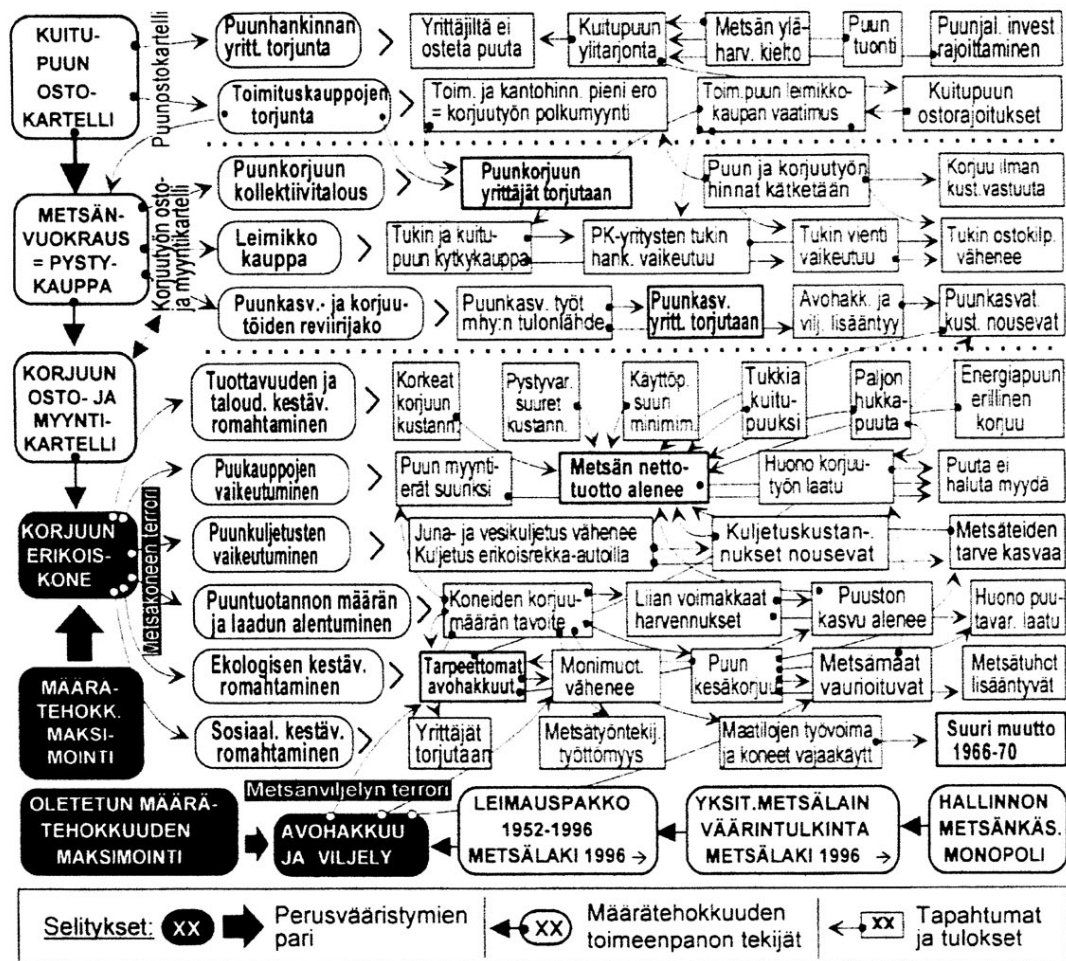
KUITUPUUN OSTOKARTELLI

Puunostokartelli

Puunhankinnan yritt. torjunta

Yrittäjiltä ei osteta puuta

Kuitupuun ylitarjonta

Metsän yläharv. kielto

Puun tuonti

Puunjal. invest rajoittaminen

Toimituskauppojen torjunta

Toim. ja kantohinn. pieni ero = korjuutyön polkumyynti

Toim.puun leimikkokaupan vaatimus

Kuitupuun ostorajoitukset

METSÄNVUOKRAUS = PYSTYKAUPPA

Korjuutyön osto- ja myyntikartelli

Puunkorjuun kollektiivitalous

Puunkorjuun yrittäjät torjutaan

Puun ja korjuutyön hinnat kätketään

Korjuu ilman kust.vastuuta

Leimikko kauppa

Tukin ja kuitupuun kytkykauppa

PK-yritysten tukin hank. vaikeutuu

Tukin vienti vaikeutuu

Tukin ostokilp. vähenee

Puunkasv.- ja korjuutöiden reviirijako

Puunkasv. työt mhy:n tulonlähde

Puunkasv. yritt. torjutaan

Avohakk. ja vilj. lisääntyy

Puunkasvat. kust. nousevat

KORJUUN OSTO- JA MYYNTIKARTELLI

Tuottavuuden ja taloud. kestäv. romahtaminen

Korkeat korjuun kustann.

Pystyvar. suuret kustann.

Käyttöp. suun minimim.

Tukkia kuitupuuksi

Paljon hukkapuuta

Energiapuun erillinen korjuu

Puukauppojen vaikeutuminen

Puun myyntierät suuriksi

Metsän nettotuotto alenee

Huono korjuutyön laatu

Puuta ei haluta myydä

KORJUUN ERIKOISKONE

Metsäkoneen terrori

Puunkuljetusten vaikeutuminen

Juna- ja vesikuljetus vähenee Kuljetus erikoisrekka-autoilla

Kuljetuskustannukset nousevat

Metsäteiden tarve kasvaa

Puuntuotannon määrän ja laadun alentuminen

Koneiden korjuumäärän tavoite

Liian voimakkaat harvennukset

Puuston kasvu alenee

Huono puutavar. laatu

Ekologisen kestäv. romahtaminen

Tarpeettomat avohakkuut

Monimuot. vähenee

Puun kesäkorjuu

Metsämaat vaurioituvat

Metsätuhot lisääntyvät

MÄÄRÄTEHOKK. MAKSIMOINTI

Sosiaal. kestäv. romahtaminen

Yrittäjät torjutaan

Metsätyöntekij. työttömyys

Maatilojen työvoima ja koneet vajaakäytt

Suuri muutto 1966-70

Metsänviljelyn terrori

OLETETUN MÄÄRÄTEHOKKUUDEN MAKSIMOINTI

AVOHAKKUU JA VILJELY

LEIMAUSPAKKO 1952-1996 METSÄLAKI 1996 →

YKSIT.METSÄLAIN VÄÄRINTULKINTA METSÄLAKI 1996 →

HALLINNON METSÄNKÄS. MONOPOLI

Selitykset: XX Perusvääristymien pari

XX Määrätehokkuuden toimeenpanon tekijät

XX Tapahtumat ja tulokset